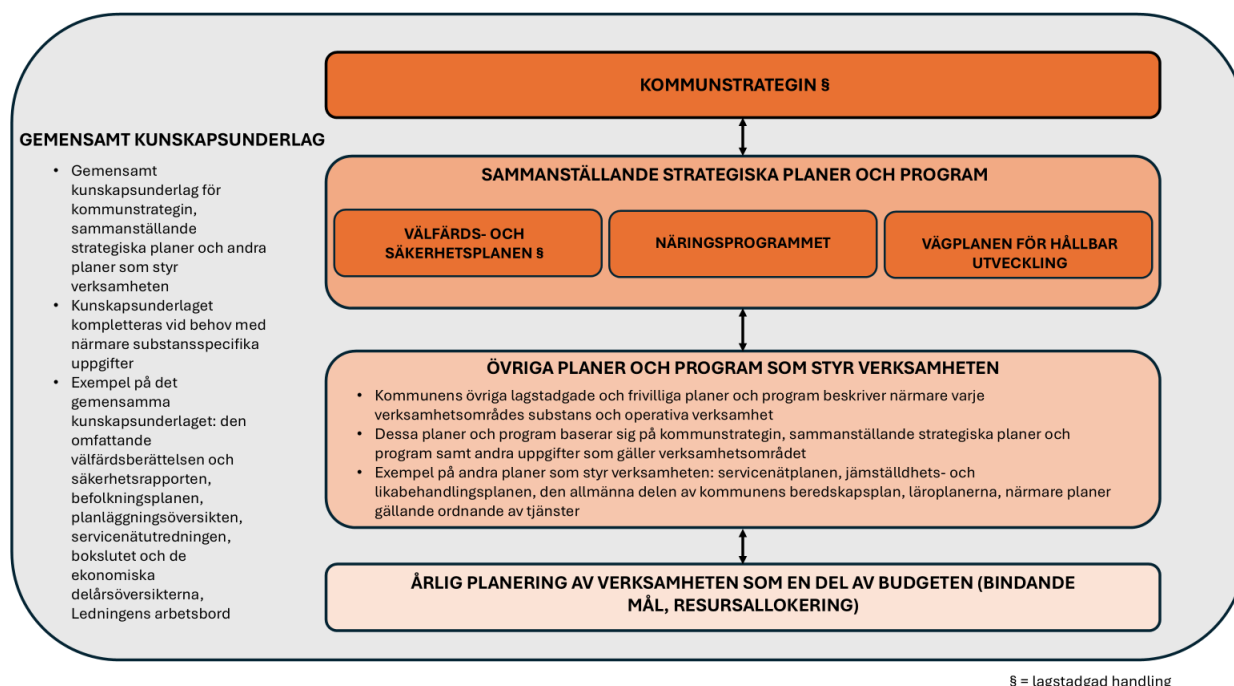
GEMENSAMT KUNSKAPSUNDERLAG

- Gemensamt kunskapsunderlag för kommunstrategin, sammanställande strategiska planer och andra planer som styr verksamheten
- Kunskapsunderlaget kompletteras vid behov med närmare substansspecifika uppgifter
- Exempel på det gemensamma kunskapsunderlaget: den omfattande välfärdsberättelsen och säkerhetsrapporten, befolkningsplanen, planläggningsöversikten, servicenätutredningen, bokslutet och de ekonomiska delårsöversikterna, Ledningens arbetsbord

KOMMUNSTRATEGIN §

SAMMANSTÄLLANDE STRATEGISKA PLANER OCH PROGRAM

VÄLFÄRDS- OCH SÄKERHETSPLANEN §

NÄRINGSPROGRAMMET

VÄGPLANEN FÖR HÅLLBAR UTVECKLING

ÖVRIGA PLANER OCH PROGRAM SOM STYR VERKSAMHETEN

- Kommunens övriga lagstadgade och frivilliga planer och program beskriver närmare varje verksamhetsområdes substans och operativa verksamhet
- Dessa planer och program baserar sig på kommunstrategin, sammanställande strategiska planer och program samt andra uppgifter som gäller verksamhetsområdet
- Exempel på andra planer som styr verksamheten: servicenätplanen, jämställdhets- och likabehandlingsplanen, den allmänna delen av kommunens beredskapsplan, läroplanerna, närmare planer gällande ordnande av tjänster

ÅRLIG PLANERING AV VERKSAMHETEN SOM EN DEL AV BUDGETEN (BINDANDE MÅL, RESURSALLOKERING)

§ = lagstadgad handling